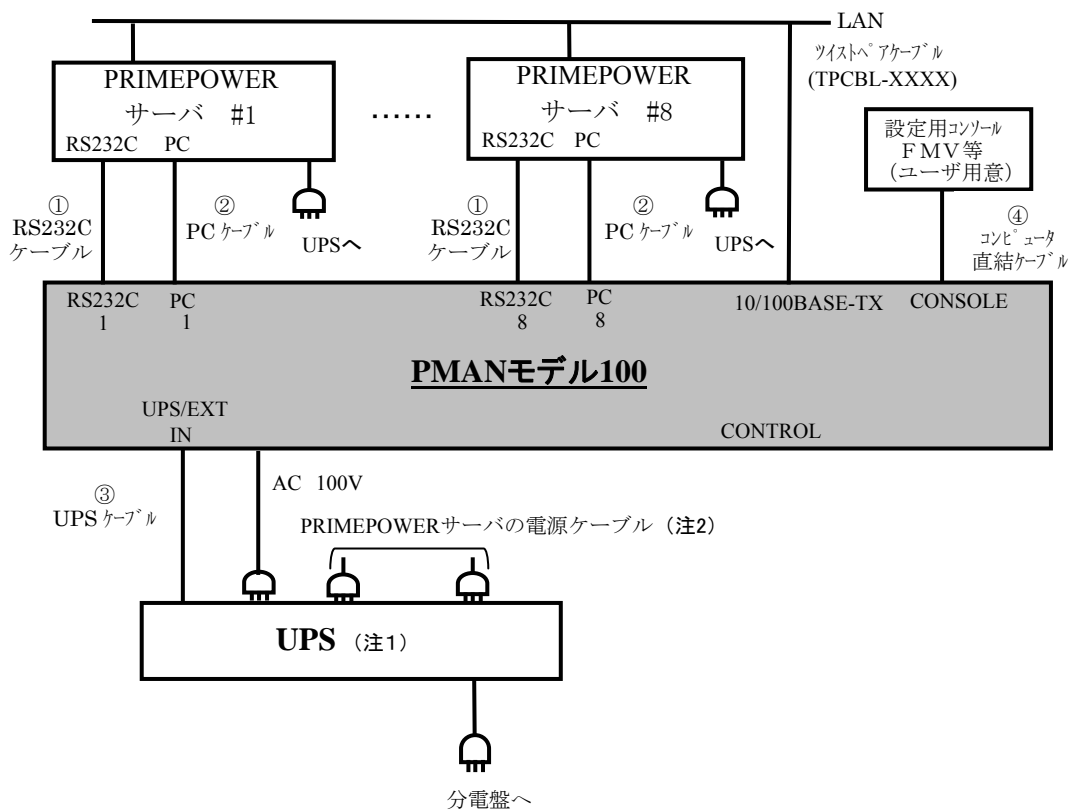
LAN
ﾂｲｽﾄﾍﾟｱｹｰﾌﾞﾙ
(TPCBL-XXXX)

PRIMEPOWER
サーバ #1
RS232C PC

……

PRIMEPOWER
サーバ #8
RS232C PC

設定用ｺﾝｿｰﾙ
FMV等
(ユーザ用意)

①
RS232C
ケーブル

②
PC ｹｰﾌﾞﾙ

UPSへ

①
RS232C
ケーブル

②
PC ｹｰﾌﾞﾙ

UPSへ

④
ｺﾝﾋﾟｭｰﾀ
直結ｹｰﾌﾞﾙ

RS232C
1

PC
1

RS232C
8

PC
8

10/100BASE-TX

CONSOLE

PMANモデル100

UPS/EXT
IN

CONTROL

③
UPS ｹｰﾌﾞﾙ

AC 100V

PRIMEPOWERサーバの電源ケーブル（注2）

UPS（注1）

分電盤へ